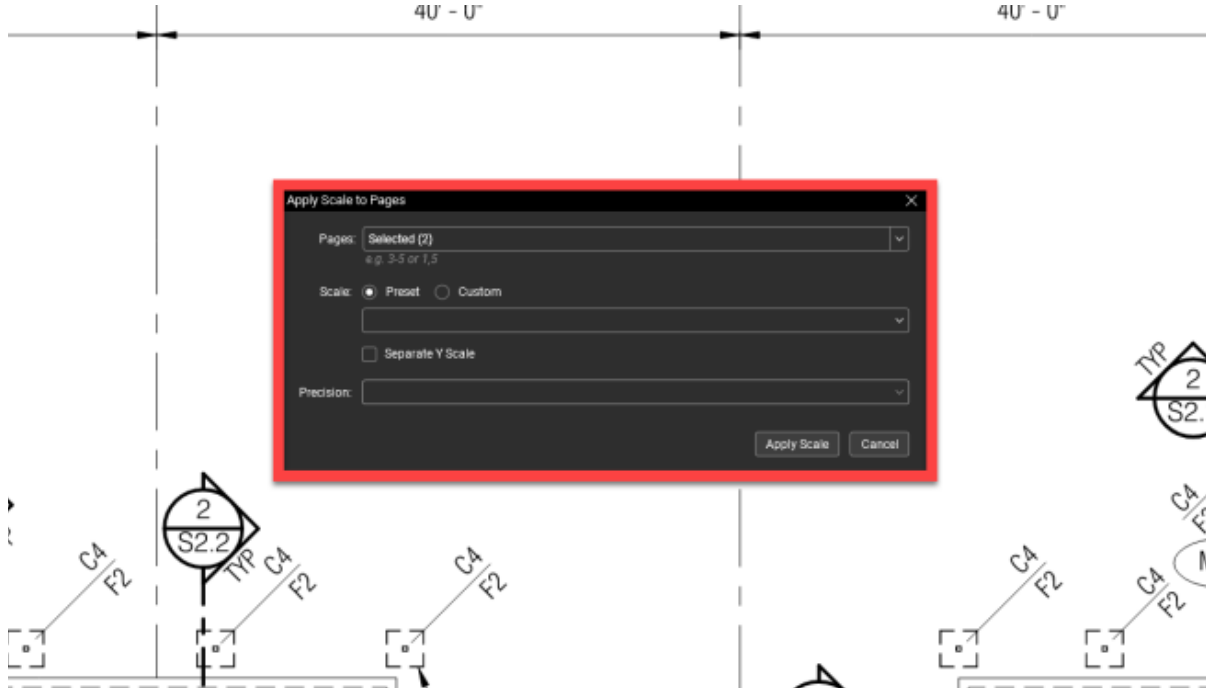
40' - 0"

40' - 0"

Apply Scale to Pages

Pages: Selected (2)

e.g. 3-5 or 1,5

Scale: Preset Custom

Separate Y Scale

Precision:

Apply Scale Cancel

TYP
2
S2.

2
S2.2
TYP

C4
F2

C4
F2

C4
F2

C4
F2

C4
F2

C4
F2

C4
F2

M